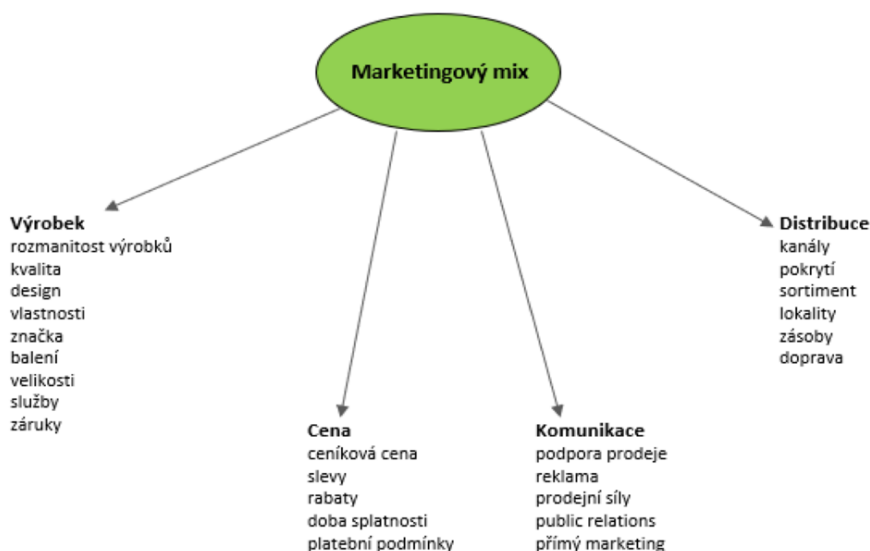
Marketingový mix

Výrobek
rozmanitost výrobků
kvalita
design
vlastnosti
značka
balení
velikosti
služby
záruky

Cena
ceníková cena
slevy
rabaty
doba splatnosti
platební podmínky

Komunikace
podpora prodeje
reklama
prodejní síly
public relations
přímý marketing

Distribuce
kanály
pokrytí
sortiment
lokality
zásoby
doprava